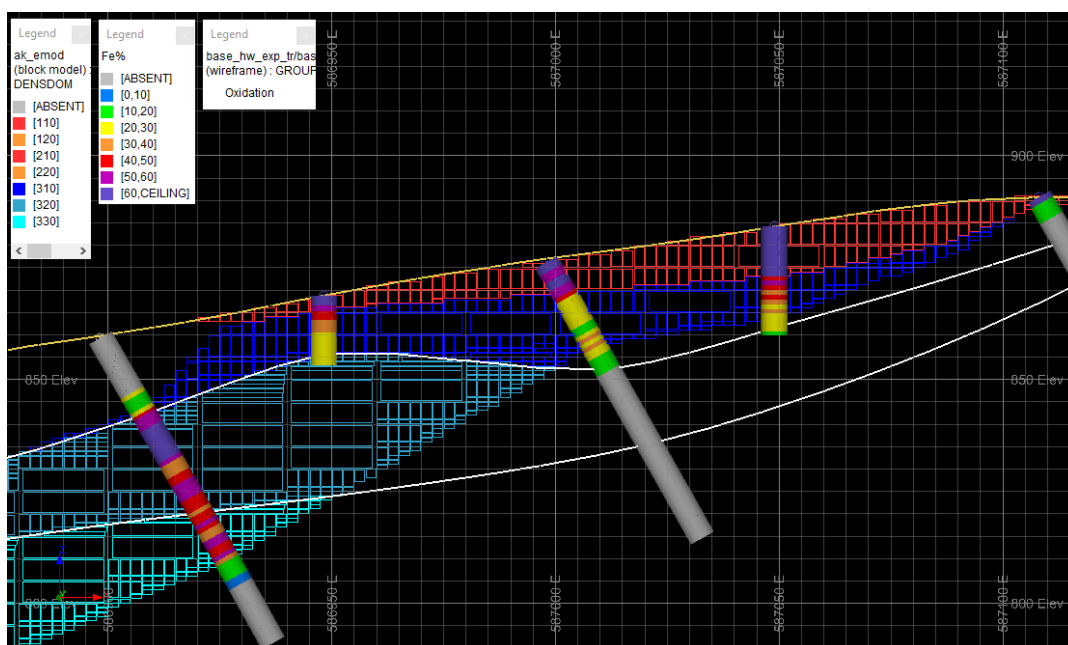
Legend
ak_emod
(block model) :
DENSDOM
[ABSENT]
[110]
[120]
[210]
[220]
[310]
[320]
[330]

Legend
Fe%
[ABSENT]
[0,10]
[10,20]
[20,30]
[30,40]
[40,50]
[50,60]
[60,CEILING]

Legend
base_hw_exp_tr/bas
(wireframe) : GROUP
Oxidation

586950 E
587000 E
587050 E
587100 E
900 Elev
850 Elev
850 Elev
800 Elev
800 Elev
586900 E
586950 E
587000 E
587050 E
587100 E